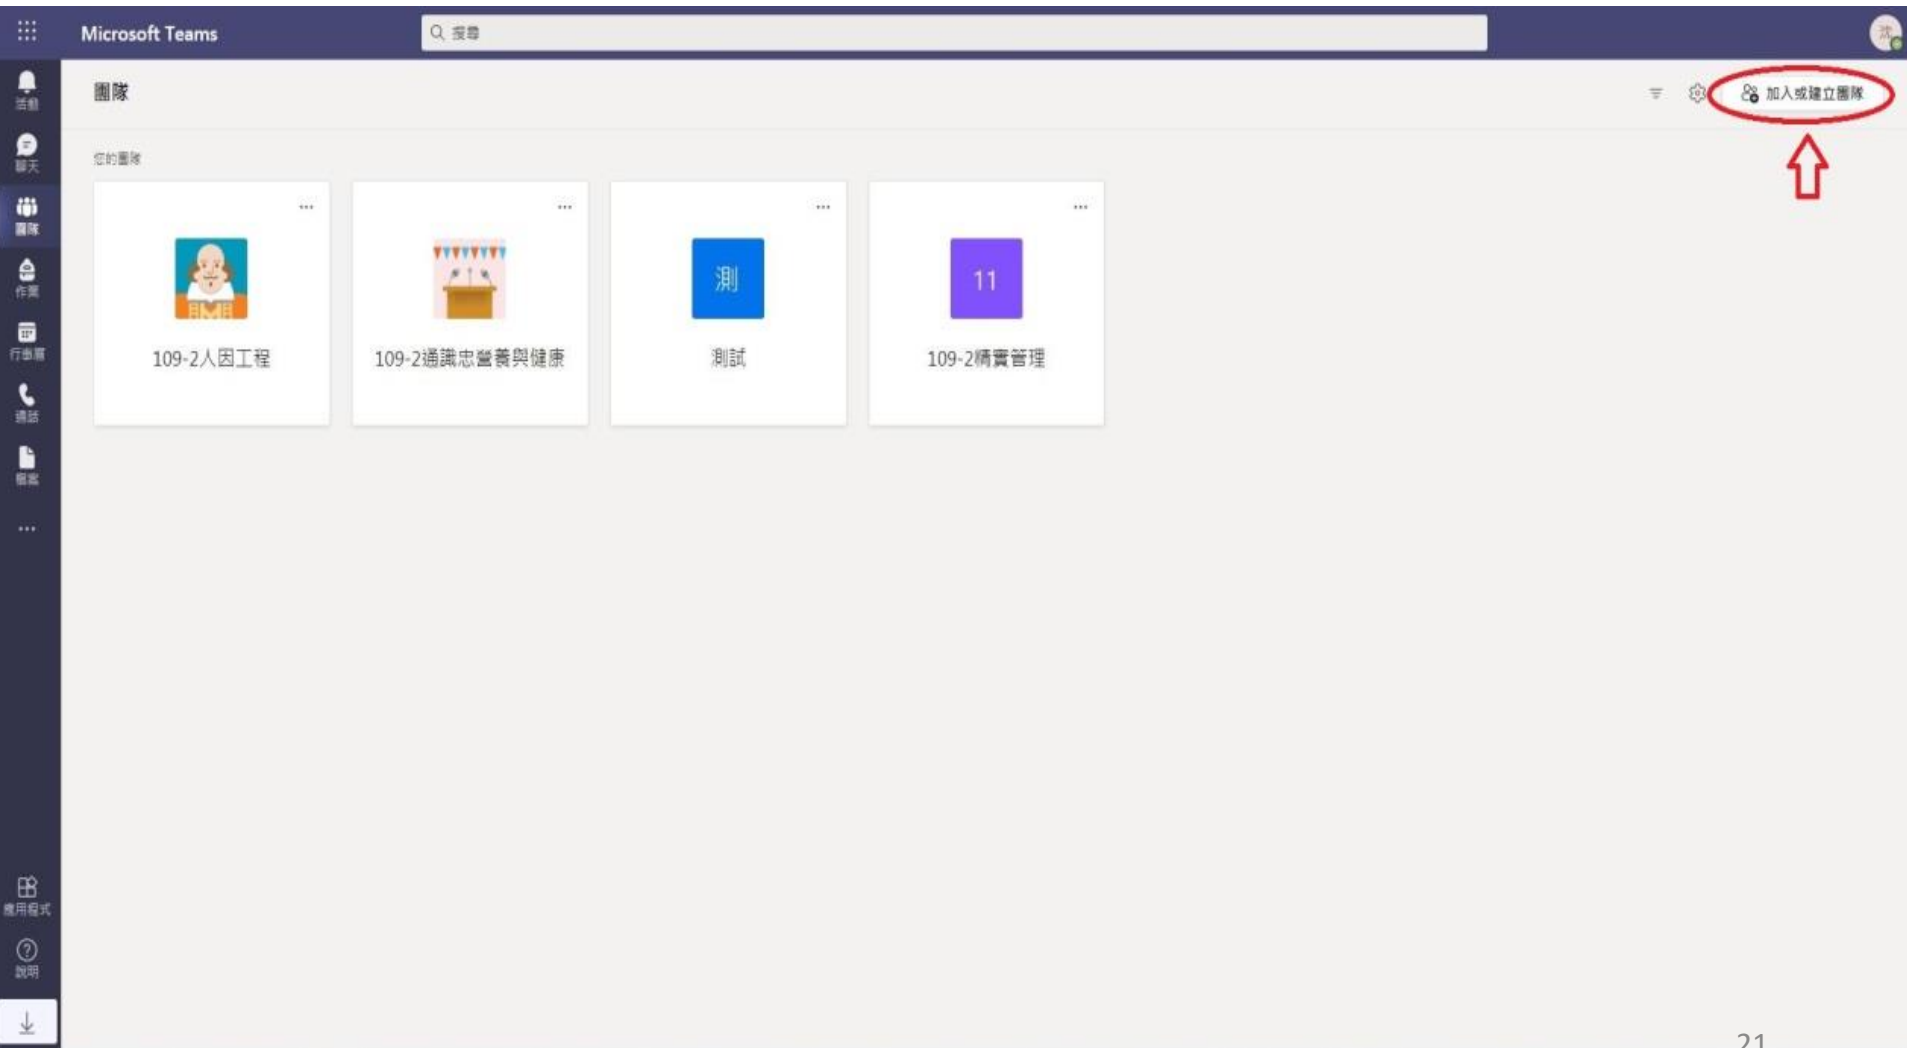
Microsoft Teams

搜尋

活動

聊天

團隊

作業

行事曆

通話

檔案

...

應用程式

說明

團隊

加入或建立團隊

您的團隊

...

109-2人因工程

...

109-2通識忠營養與健康

...

測

測試

...

11

109-2精實管理

21